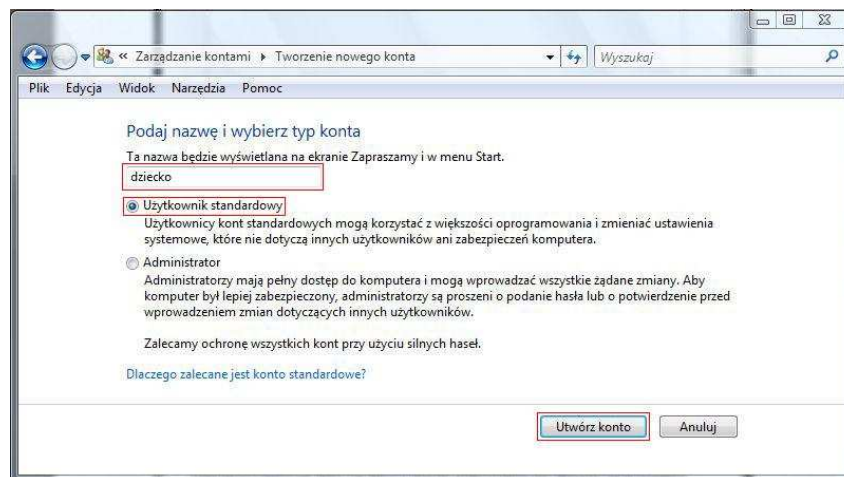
« Zarządzanie kontami ▸ Tworzenie nowego konta

Wyszukaj

Plik Edycja Widok Narzędzia Pomoc

Podaj nazwę i wybierz typ konta

Ta nazwa będzie wyświetlana na ekranie Zapraszamy i w menu Start.

dziecko

Użytkownik standardowy

Użytkownicy kont standardowych mogą korzystać z większości oprogramowania i zmieniać ustawienia systemowe, które nie dotyczą innych użytkowników ani zabezpieczeń komputera.

Administrator

Administratorzy mają pełny dostęp do komputera i mogą wprowadzać wszystkie żądane zmiany. Aby komputer był lepiej zabezpieczony, administratorzy są proszeni o podanie hasła lub o potwierdzenie przed wprowadzeniem zmian dotyczących innych użytkowników.

Zalecamy ochronę wszystkich kont przy użyciu silnych haseł.

Dlaczego zalecane jest konto standardowe?

Utwórz konto

Anuluj